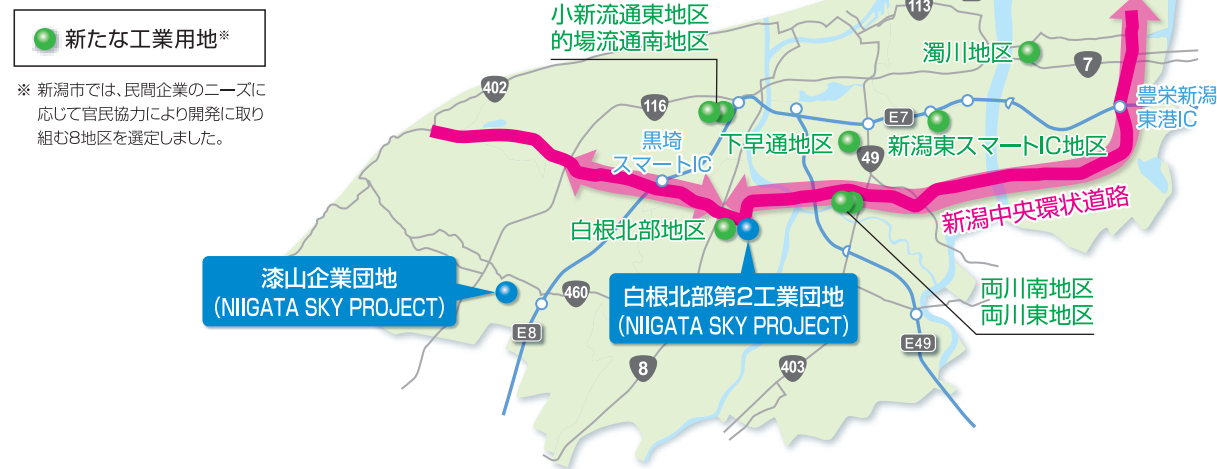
新たな工業用地※

※ 新潟市では、民間企業のニーズに応じて官民協力により開発に取り組む8地区を選定しました。

113

小新流通東地区
的場流通南地区

濁川地区

7

402

116

E7

豊栄新潟東港IC

黒埼スマートIC

下早通地区

新潟東スマートIC地区

49

新潟中央環状道路

白根北部地区

漆山企業団地
(NIIGATA SKY PROJECT)

460

白根北部第2工業団地
(NIIGATA SKY PROJECT)

両川南地区
両川東地区

E8

E49

8

403